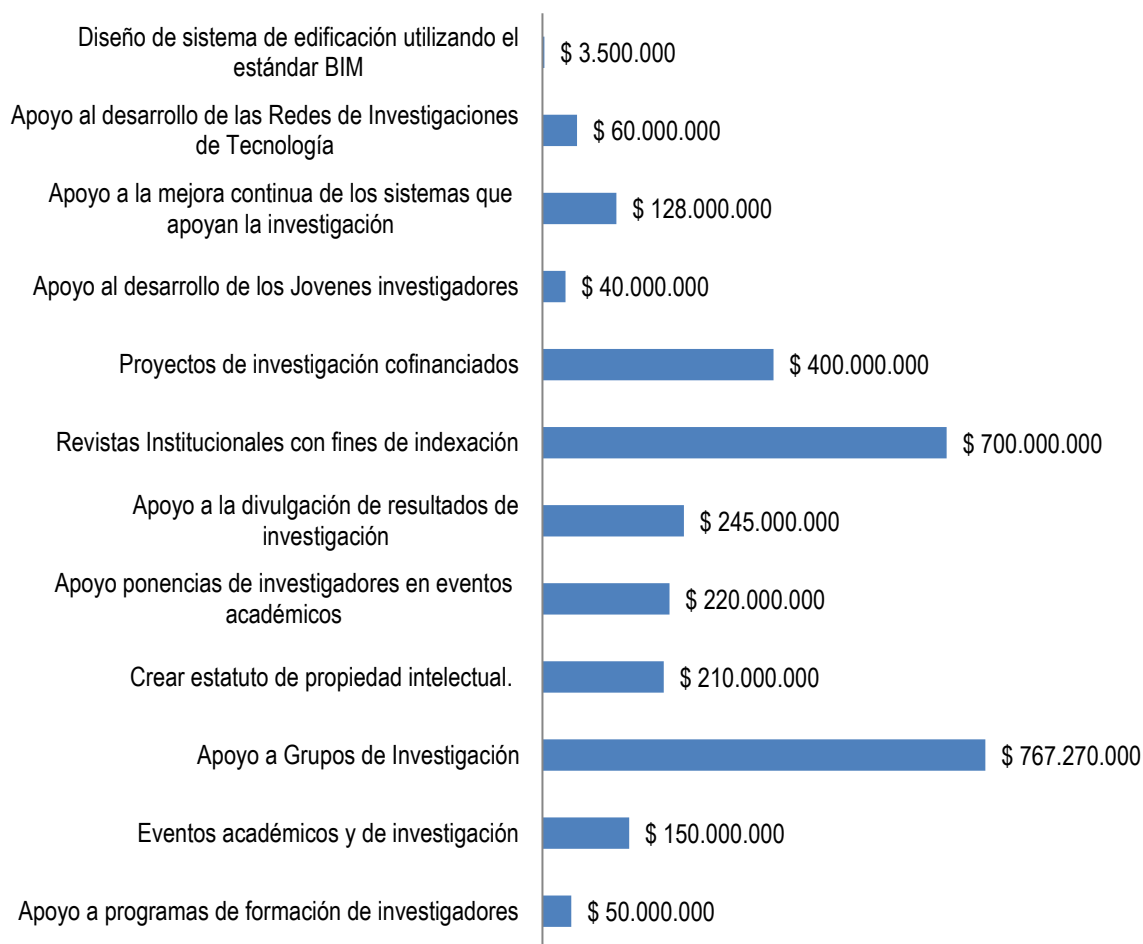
Diseño de sistema de edificación utilizando el estándar BIM
$ 3.500.000

Apoyo al desarrollo de las Redes de Investigaciones de Tecnología
$ 60.000.000

Apoyo a la mejora continua de los sistemas que apoyan la investigación
$ 128.000.000

Apoyo al desarrollo de los Jovenes investigadores
$ 40.000.000

Proyectos de investigación cofinanciados
$ 400.000.000

Revistas Institucionales con fines de indexación
$ 700.000.000

Apoyo a la divulgación de resultados de investigación
$ 245.000.000

Apoyo ponencias de investigadores en eventos académicos
$ 220.000.000

Crear estatuto de propiedad intelectual.
$ 210.000.000

Apoyo a Grupos de Investigación
$ 767.270.000

Eventos académicos y de investigación
$ 150.000.000

Apoyo a programas de formación de investigadores
$ 50.000.000